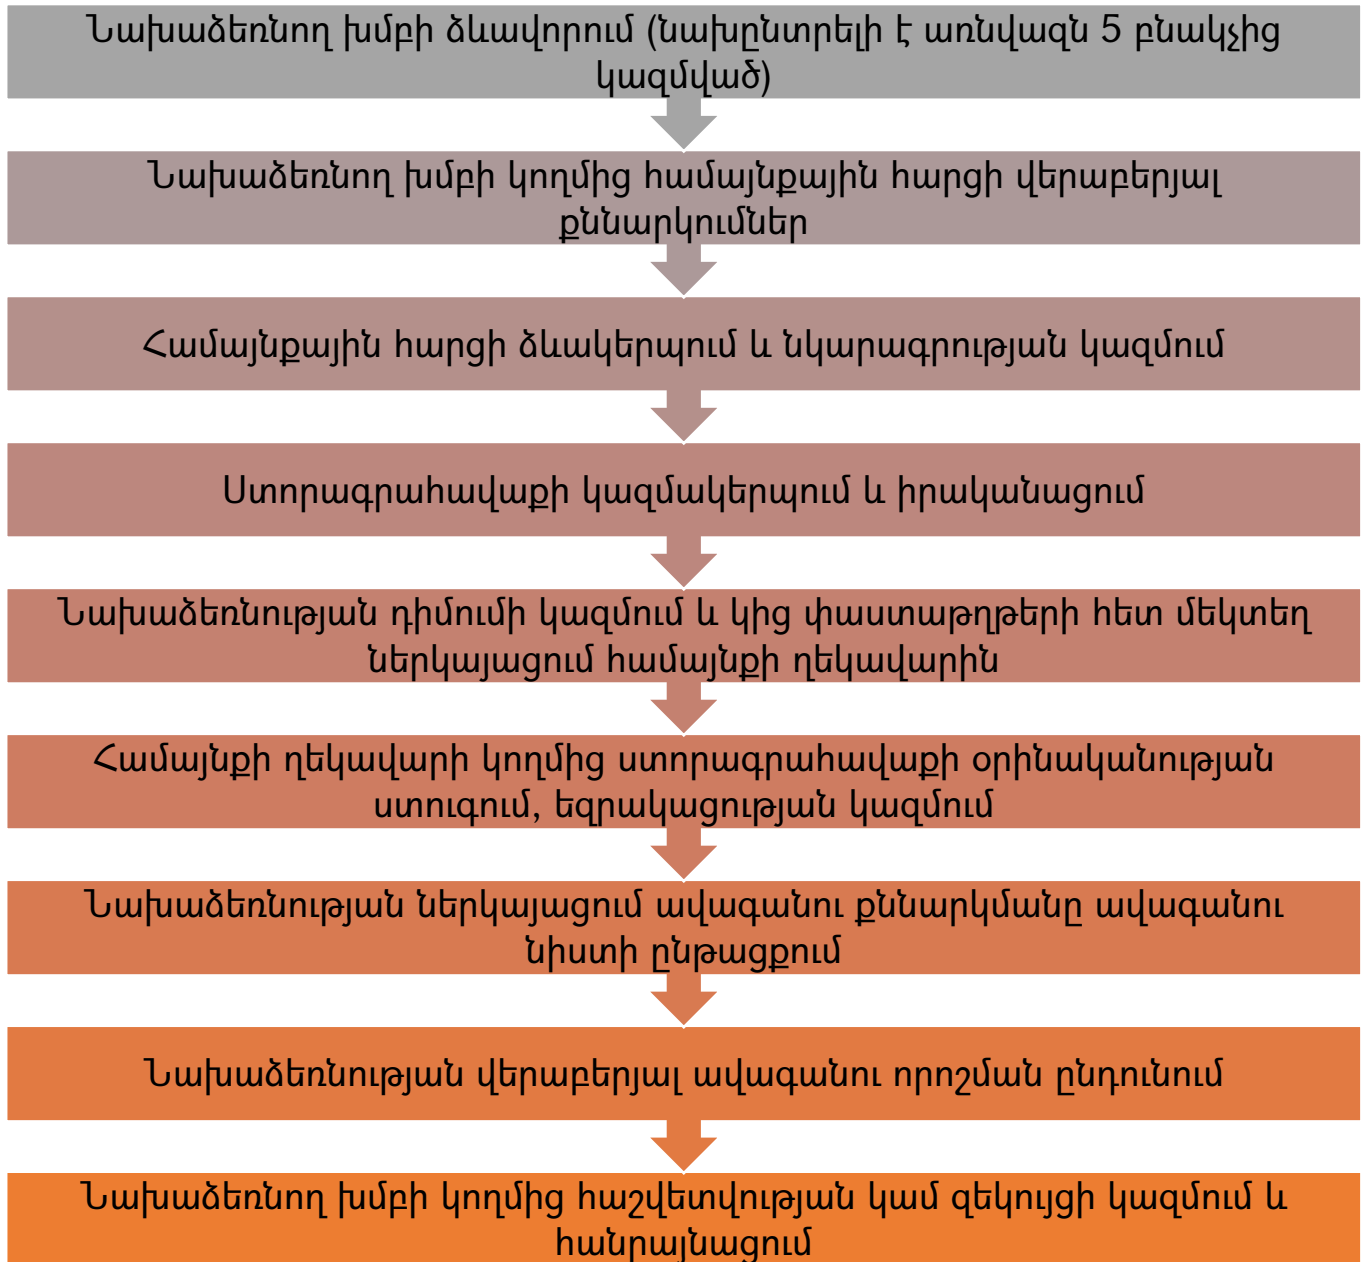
Նախաձեռնող խմբի ձևավորում (նախընտրելի է առնվազն 5 բնակչից կազմված)

Նախաձեռնող խմբի կողմից համայնքային հարցի վերաբերյալ քննարկումներ

Համայնքային հարցի ձևակերպում և նկարագրության կազմում

Ստորագրահավաքի կազմակերպում և իրականացում

Նախաձեռնության դիմումի կազմում և կից փաստաթղթերի հետ մեկտեղ ներկայացում համայնքի ղեկավարին

Համայնքի ղեկավարի կողմից ստորագրահավաքի օրինականության ստուգում, եզրակացության կազմում

Նախաձեռնության ներկայացում ավագանու քննարկմանը ավագանու նիստի ընթացքում

Նախաձեռնության վերաբերյալ ավագանու որոշման ընդունում

Նախաձեռնող խմբի կողմից հաշվետվության կամ զեկույցի կազմում և հանրայնացում